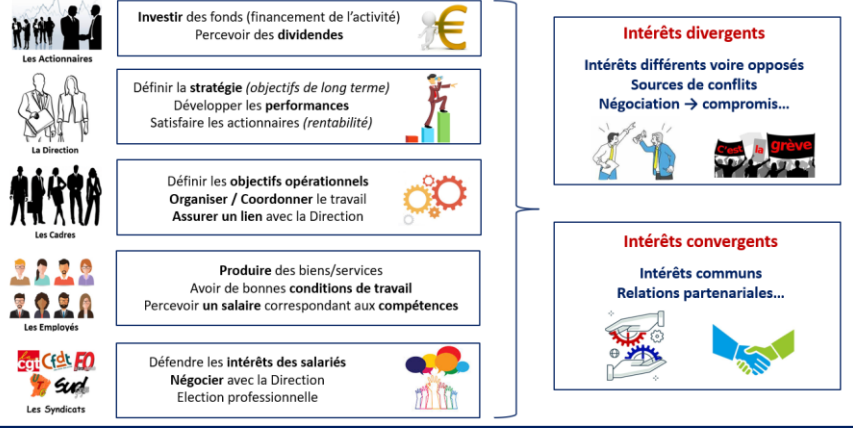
Les Actionnaires

Investir des fonds (financement de l'activité)
Percevoir des dividendes

La Direction

Définir la stratégie (objectifs de long terme)
Développer les performances
Satisfaire les actionnaires (rentabilité)

Les Cadres

Définir les objectifs opérationnels
Organiser / Coordonner le travail
Assurer un lien avec la Direction

Les Employés

Produire des biens/services
Avoir de bonnes conditions de travail
Percevoir un salaire correspondant aux compétences

cgt cfdt FO Sud

Les Syndicats

Défendre les intérêts des salariés
Négocier avec la Direction
Election professionnelle

Intérêts divergents

Intérêts différents voire opposés
Sources de conflits
Négociation → compromis…

C'est la grève

Intérêts convergents

Intérêts communs
Relations partenariales…